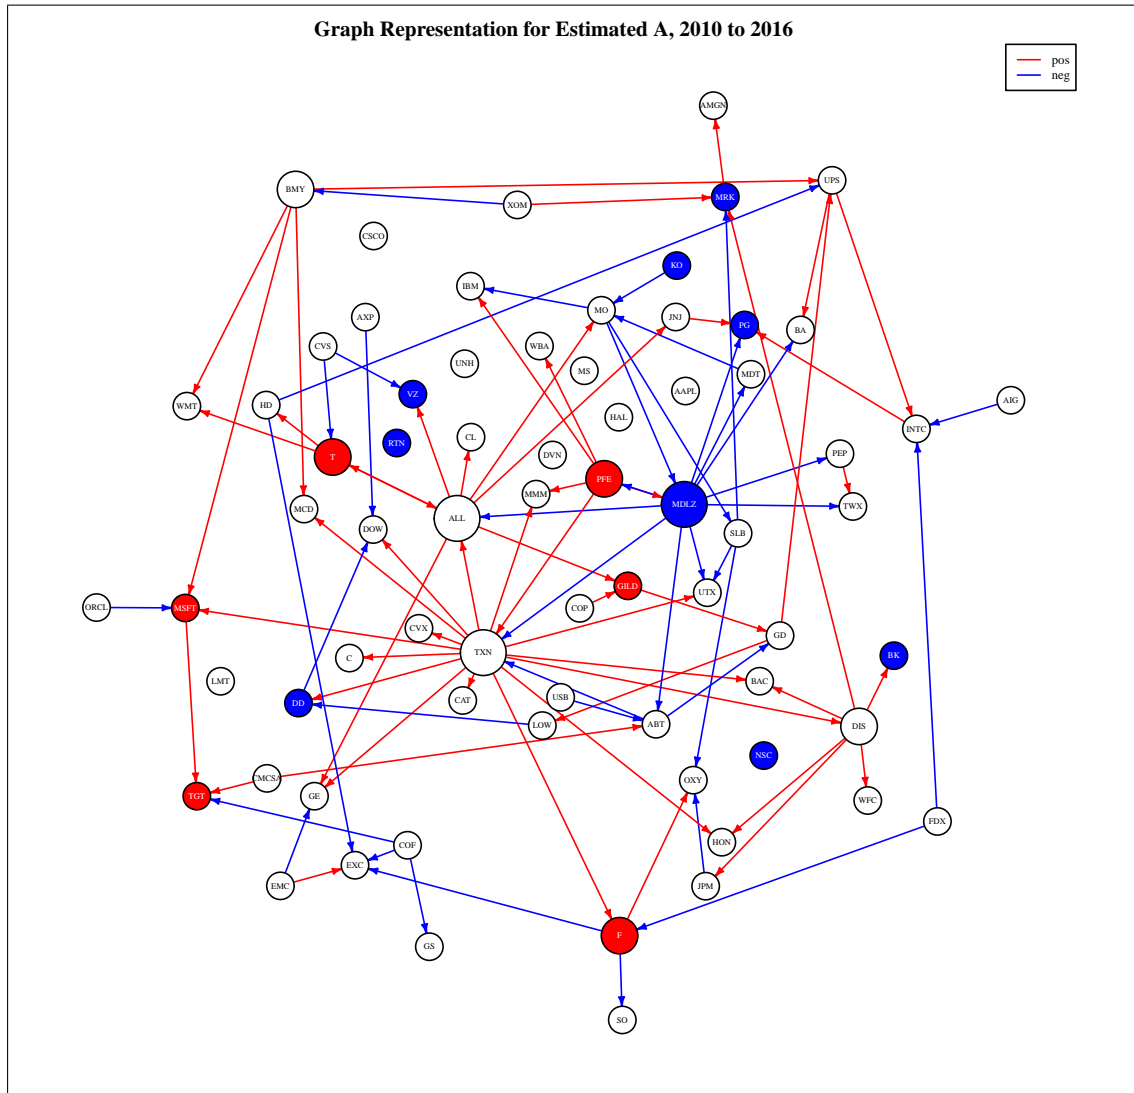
Graph Representation for Estimated A, 2010 to 2016

pos
neg

AMGN
BMY
UPS
XOM
MRK
CSCO
KO
IBM
MO
JNJ
PG
BA
AXP
CVS
WBA
UNH
MS
MDT
AAPL
AIG
WMT
HD
VZ
HAL
INTC
RTN
CL
T
DVN
PEP
PFE
MMM
MCD
ALL
MDLZ
TWX
DOW
SLB
GILD
UTX
ORCL
MSFT
COP
CVX
GD
TXN
BK
C
LMT
BAC
CAT
USB
DD
LOW
ABT
DIS
NSC
CMCSA
OXY
TGT
GE
WFC
FDX
COF
HON
EMC
EXC
JPM
GS
F
SO